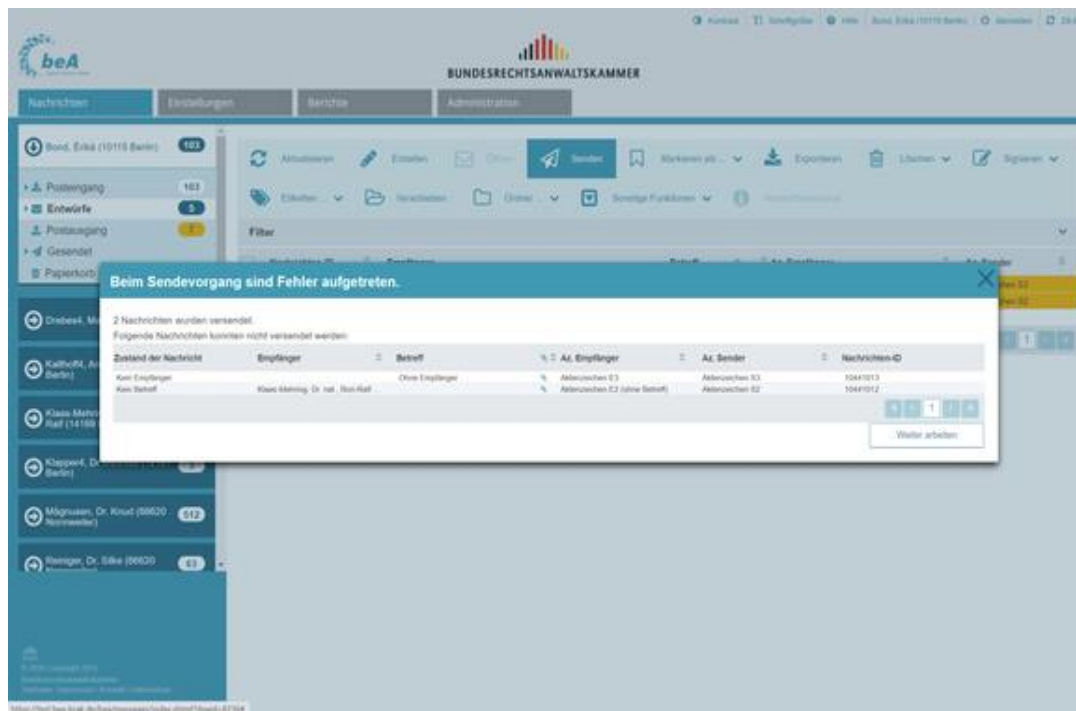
beA

BUNDESRECHTSANWALTSKAMMER

Kontrast | Schriftgröße | Hilfe | Bond, Erika (10115 Berlin) | Abmelden

Nachrichten | Einstellungen | Berichte | Administration

Bond, Erika (10115 Berlin) 103

Posteingang 103
Entwürfe 5
Postausgang 7
Gesendet
Papierkorb

Drebes4, M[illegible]

Kalthoff4, A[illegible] Berlin)

Klaas-Mehm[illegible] Ralf (14169

Klapper4, D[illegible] Berlin)

Magnusen, Dr. Knud (66620 Nonnweiler) 512

Reiniger, Dr. Silke (66620 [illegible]) 63

Aktualisieren | Erstellen | Öffnen | Senden | Markieren als ... | Exportieren | Löschen | Signieren

Etiketten | Verschieben | Ordner ... | Sonstige Funktionen

Filter

Beim Sendevorgang sind Fehler aufgetreten.

2 Nachrichten wurden versendet.
Folgende Nachrichten konnten nicht versendet werden:

| Zustand der Nachricht | Empfänger | Betreff | Az. Empfänger | Az. Sender | Nachrichten-ID |
|---|---|---|---|---|---|
| Kein Empfänger | | Ohne Empfänger | Aktenzeichen E1 | Aktenzeichen S1 | 10441013 |
| Kein Betreff | Klaas-Mehring, Dr. nat., Ihm-Ralf ... | | Aktenzeichen E2 (ohne Betreff) | Aktenzeichen S2 | 10441012 |

1

Weiter arbeiten